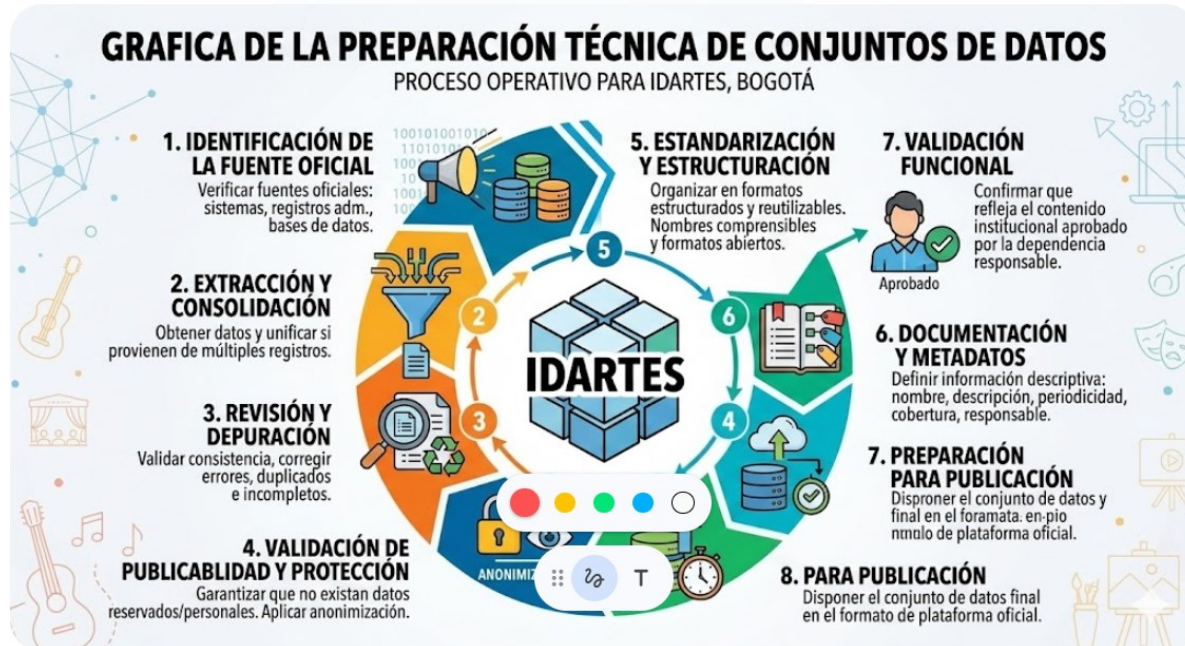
GRAFICA DE LA PREPARACIÓN TÉCNICA DE CONJUNTOS DE DATOS
PROCESO OPERATIVO PARA IDARTES, BOGOTÁ

1. IDENTIFICACIÓN DE LA FUENTE OFICIAL
Verificar fuentes oficiales: sistemas, registros adm., bases de datos.

2. EXTRACCIÓN Y CONSOLIDACIÓN
Obtener datos y unificar si provienen de múltiples registros.

3. REVISIÓN Y DEPURACIÓN
Validar consistencia, corregir errores, duplicados e incompletos.

4. VALIDACIÓN DE PUBLICABLIDAD Y PROTECCIÓN
Garantizar que no existan datos reservados/personales. Aplicar anonimización.

5. ESTANDARIZACIÓN Y ESTRUCTURACIÓN
Organizar en formatos estructurados y reutilizables. Nombres comprensibles y formatos abiertos.

7. VALIDACIÓN FUNCIONAL
Confirmar que refleja el contenido institucional aprobado por la dependencia responsable.

Aprobado

6. DOCUMENTACIÓN Y METADATOS
Definir información descriptiva: nombre, descripción, periodicidad, cobertura, responsable.

7. PREPARACIÓN PARA PUBLICACIÓN
Disproner el conjunto de datos y final en el foramata. en-pio nmulo de plataforma oficial.

8. PARA PUBLICACIÓN
Disponer el conjunto de datos final en el formato de plataforma oficial.

IDARTES
2
3
4
5
6
ANONIMIZ
T